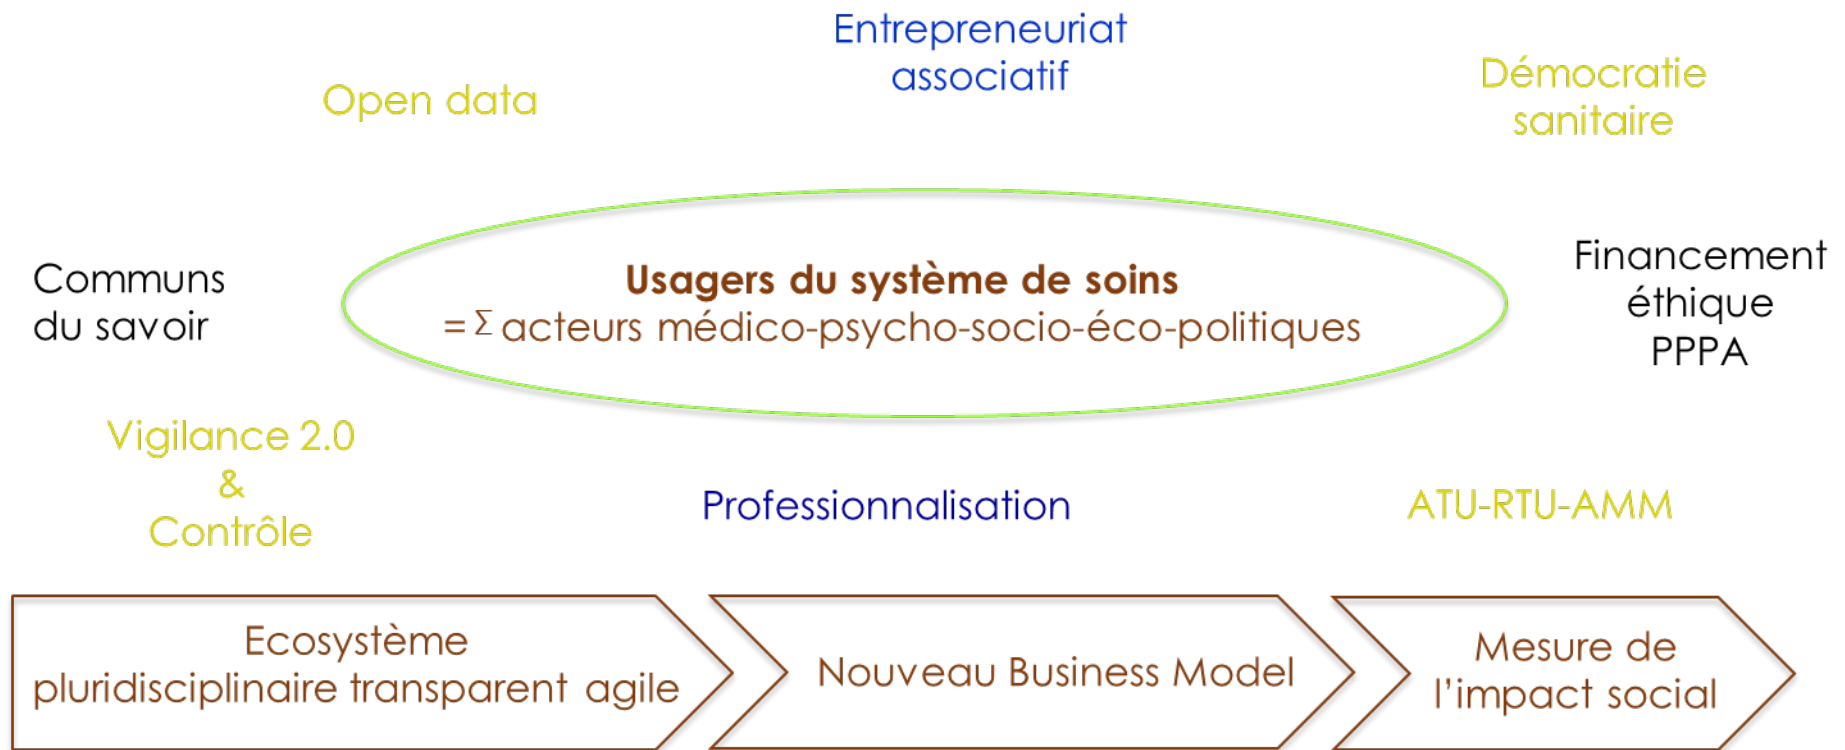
Entrepreneuriat associatif

Open data

Démocratie sanitaire

Communs du savoir

Usagers du système de soins
$= \Sigma$ acteurs médico-psycho-socio-éco-politiques

Financement éthique PPPA

Vigilance 2.0 & Contrôle

Professionnalisation

ATU-RTU-AMM

Ecosystème pluridisciplinaire transparent agile

Nouveau Business Model

Mesure de l'impact social